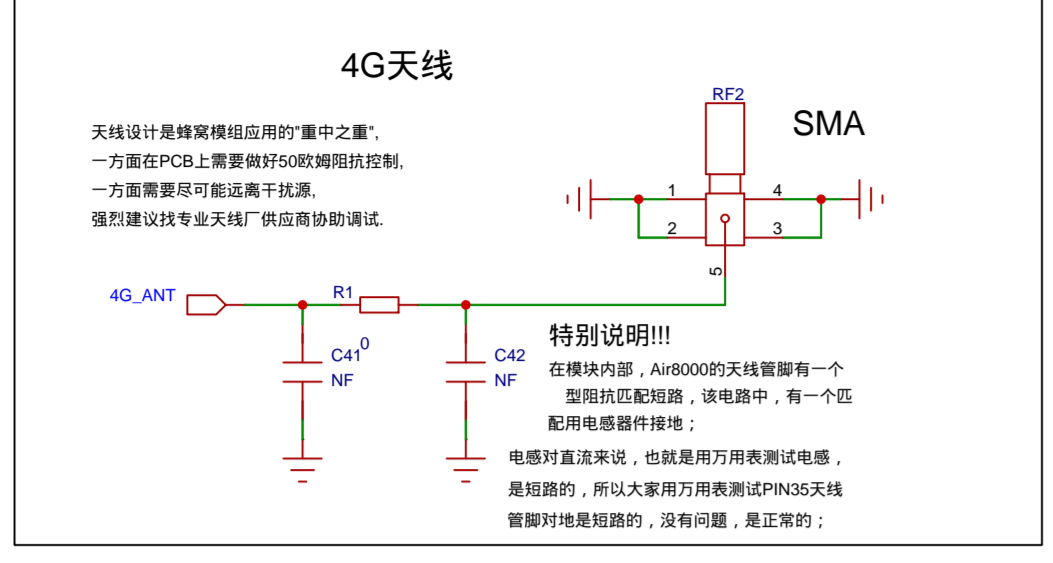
4G天线

天线设计是蜂窝模组应用的"重中之重",
一方面在PCB上需要做好50欧姆阻抗控制,
一方面需要尽可能远离干扰源,
强烈建议找专业天线厂供应商协助调试.

RF2

SMA

1
4
2
3
5

4G_ANT

R1
0

C41
NF

C42
NF

特别说明!!!

在模块内部，Air8000的天线管脚有一个型阻抗匹配短路，该电路中，有一个匹配用电感器件接地；

电感对直流来说，也就是用万用表测试电感，是短路的，所以大家用万用表测试PIN35天线管脚对地是短路的，没有问题，是正常的；